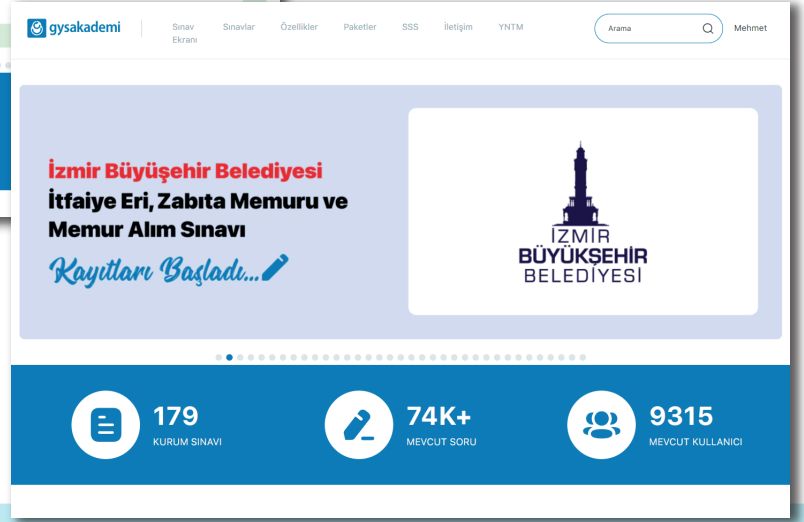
gysakademi

Sınav Ekranı
Sınavlar
Özellikler
Paketler
SSS
İletişim
YNTM

Arama

Mehmet

İzmir Büyüşehir Belediyesi
İtfaiye Eri, Zabıta Memuru ve Memur Alım Sınavı
Kayıtları Başladı...

İZMİR
BÜYÜKŞEHİR
BELEDİYESİ

179
KURUM SINAVI

74K+
MEVCUT SORU

9315
MEVCUT KULLANICI